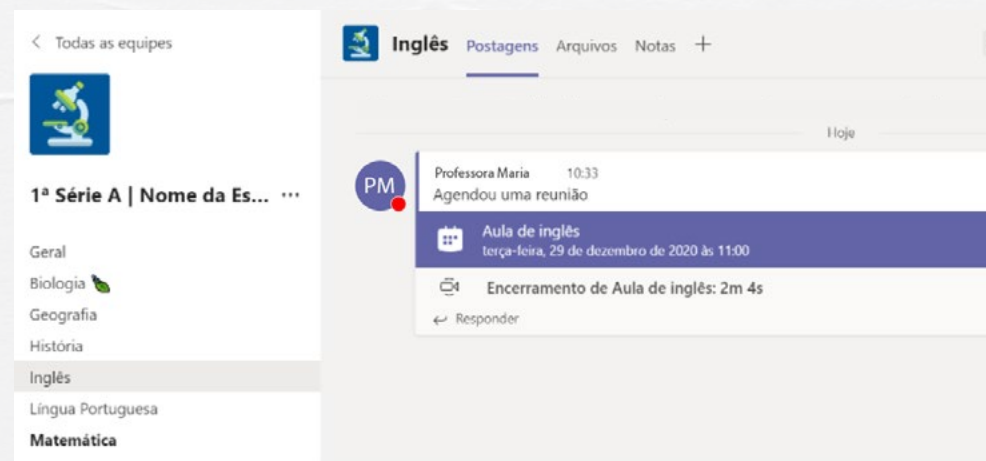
< Todas as equipes

1ª Série A | Nome da Es... ···

Geral
Biologia
Geografia
História
Inglês
Língua Portuguesa
Matemática

Inglês Postagens Arquivos Notas +

Hoje

PM
Professora Maria 10:33
Agendou uma reunião

Aula de inglês
terça-feira, 29 de dezembro de 2020 às 11:00

Encerramento de Aula de inglês: 2m 4s

↩ Responder